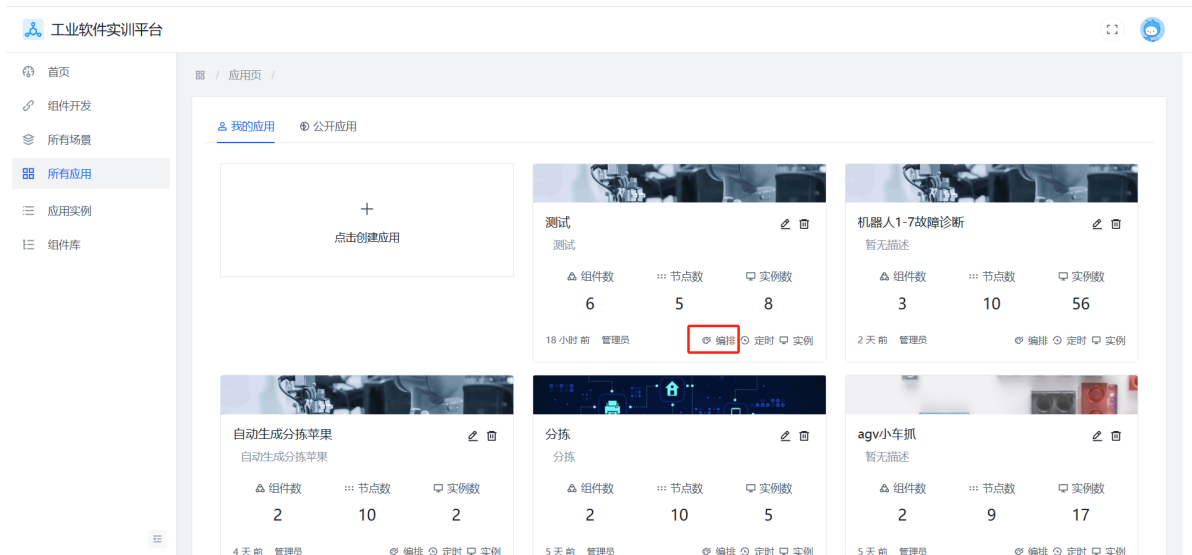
工业软件实训平台

首页
组件开发
所有场景
所有应用
应用实例
组件库

应用页 /

我的应用
公开应用

+
点击创建应用

测试
测试
组件数
6
节点数
5
实例数
8
18 小时 前 管理员
编排 定时 实例

机器人1-7故障诊断
暂无描述
组件数
3
节点数
10
实例数
56
2 天 前 管理员
编排 定时 实例

自动生成分拣苹果
自动生成分拣苹果
组件数
2
节点数
10
实例数
2
4 天 前 管理员
编排 定时 实例

分拣
分拣
组件数
2
节点数
10
实例数
5
5 天 前 管理员
编排 定时 实例

agv小车抓
暂无描述
组件数
2
节点数
9
实例数
17
5 天 前 管理员
编排 定时 实例